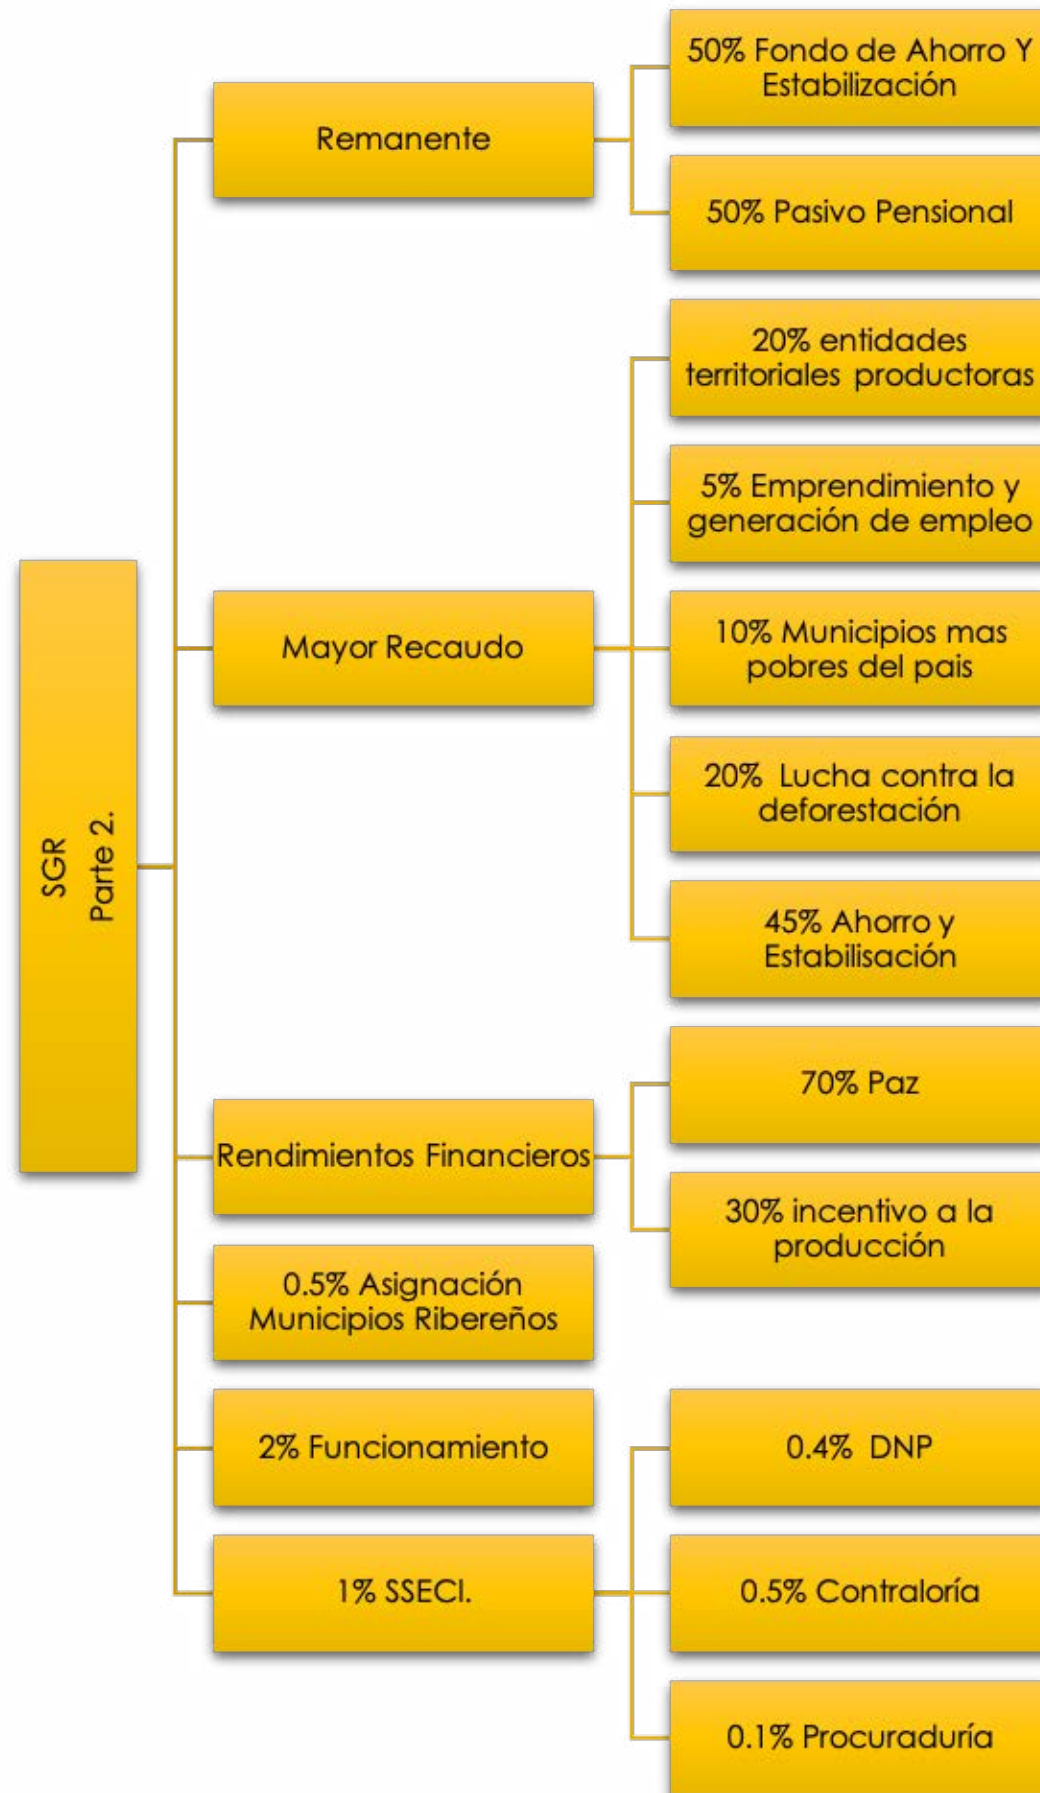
SGR
Parte 2.

Remanente

50% Fondo de Ahorro Y Estabilización

50% Pasivo Pensional

Mayor Recaudo

20% entidades territoriales productoras

5% Emprendimiento y generación de empleo

10% Municipios mas pobres del pais

20% Lucha contra la deforestación

45% Ahorro y Estabilisación

Rendimientos Financieros

70% Paz

30% incentivo a la producción

0.5% Asignación Municipios Ribereños

2% Funcionamiento

1% SSECI.

0.4% DNP

0.5% Contraloría

0.1% Procuraduría